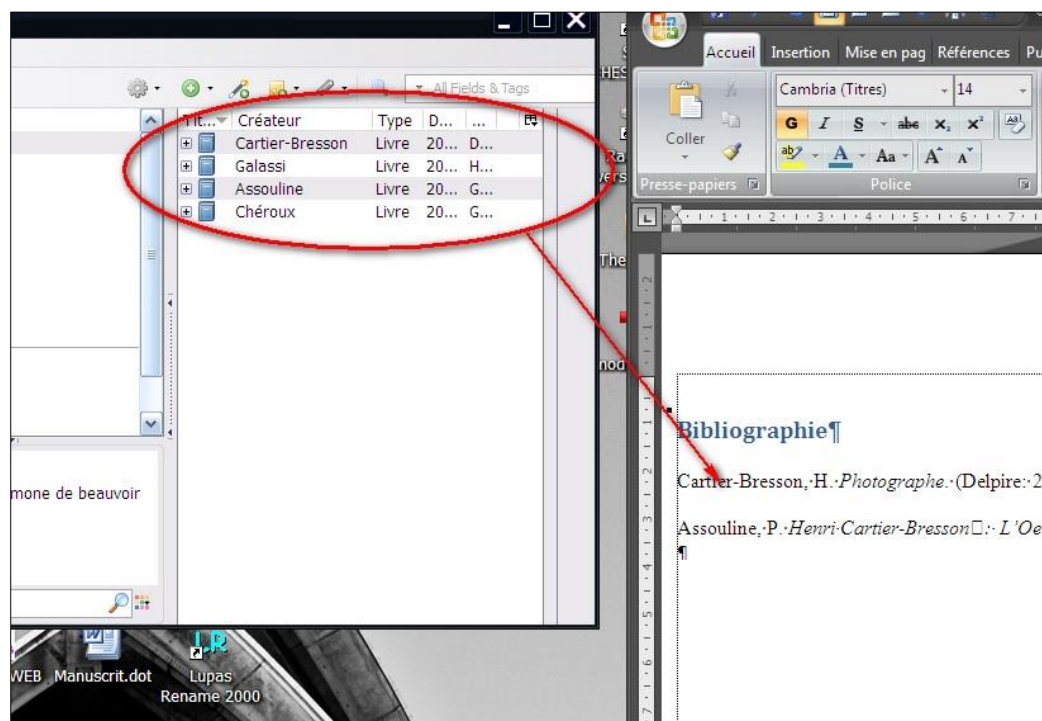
All Fields & Tags

| Tit... | Créateur | Type | D... | ... |
|---|---|---|---|---|
| | Cartier-Bresson | Livre | 20... | D... |
| | Galassi | Livre | 20... | H... |
| | Assouline | Livre | 20... | G... |
| | Chéroux | Livre | 20... | G... |

mone de beauvoir

WEB Manuscrit.dot

Lupas Rename 2000

Accueil Insertion Mise en pag Références Pu

Cambria (Titres) 14

Coller

Presse-papiers

Police

Bibliographie¶

Cartier-Bresson,·H.·Photographe.·(Delpire:·2

Assouline,·P.·Henri·Cartier-Bresson□:·L'Oe

¶